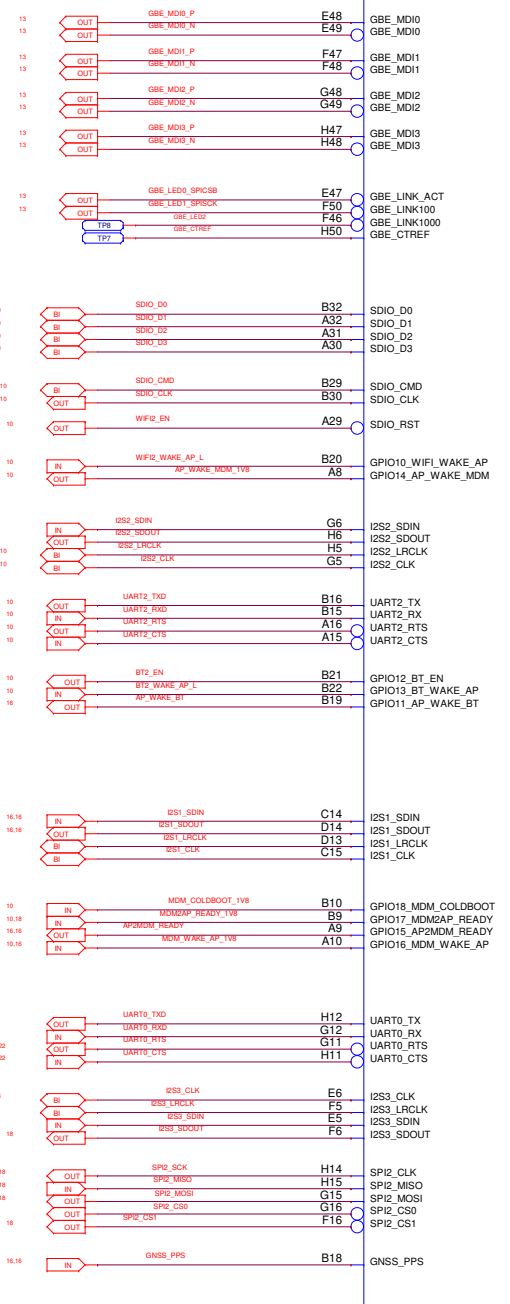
13 OUT GBE_MDI0_P E48 GBE_MDI0
13 OUT GBE_MDI0_N E49 GBE_MDI0

13 OUT GBE_MDI1_P F47 GBE_MDI1
13 OUT GBE_MDI1_N F48 GBE_MDI1

13 OUT GBE_MDI2_P G48 GBE_MDI2
13 OUT GBE_MDI2_N G49 GBE_MDI2

13 OUT GBE_MDI3_P H47 GBE_MDI3
13 OUT GBE_MDI3_N H48 GBE_MDI3

13 OUT GBE_LED0_SPICSB E47 GBE_LINK_ACT
13 OUT GBE_LED1_SPISCK F50 GBE_LINK100
TP8 GBE_LED2 F46 GBE_LINK1000
TP7 GBE_CTREF H50 GBE_CTREF

BI SDIO_D0 B32 SDIO_D0
BI SDIO_D1 A32 SDIO_D1
BI SDIO_D2 A31 SDIO_D2
BI SDIO_D3 A30 SDIO_D3

10 BI SDIO_CMD B29 SDIO_CMD
10 OUT SDIO_CLK B30 SDIO_CLK

10 OUT WIFI2_EN A29 SDIO_RST

10 IN WIFI2_WAKE_AP_L B20 GPIO10_WIFI_WAKE_AP
10 OUT AP_WAKE_MDM_1V8 A8 GPIO14_AP_WAKE_MDM

IN I2S2_SDIN G6 I2S2_SDIN
OUT I2S2_SDOUT H6 I2S2_SDOUT
10 BI I2S2_LRCLK H5 I2S2_LRCLK
10 BI I2S2_CLK G5 I2S2_CLK

10 OUT UART2_TXD B16 UART2_TX
10 IN UART2_RXD B15 UART2_RX
10 OUT UART2_RTS A16 UART2_RTS
10 IN UART2_CTS A15 UART2_CTS

10 OUT BT2_EN B21 GPIO12_BT_EN
10 IN BT2_WAKE_AP_L B22 GPIO13_BT_WAKE_AP
16 OUT AP_WAKE_BT B19 GPIO11_AP_WAKE_BT

16,16 IN I2S1_SDIN C14 I2S1_SDIN
OUT I2S1_SDOUT D14 I2S1_SDOUT
BI I2S1_LRCLK D13 I2S1_LRCLK
BI I2S1_CLK C15 I2S1_CLK

10 IN MDM_COLDBOOT_1V8 B10 GPIO18_MDM_COLDBOOT
10,18 IN MDM2AP_READY_1V8 B9 GPIO17_MDM2AP_READY
10,16 OUT AP2MDM_READY A9 GPIO15_AP2MDM_READY
10,16 IN MDM_WAKE_AP_1V8 A10 GPIO16_MDM_WAKE_AP

OUT UART0_TXD H12 UART0_TX
IN UART0_RXD G12 UART0_RX
22 OUT UART0_RTS G11 UART0_RTS
22 IN UART0_CTS H11 UART0_CTS

BI I2S3_CLK E6 I2S3_CLK
BI I2S3_LRCLK F5 I2S3_LRCLK
IN I2S3_SDIN E5 I2S3_SDIN
18 OUT I2S3_SDOUT F6 I2S3_SDOUT

18 OUT SPI2_SCK H14 SPI2_CLK
18 IN SPI2_MISO H15 SPI2_MISO
18 OUT SPI2_MOSI G15 SPI2_MOSI
OUT SPI2_CS0 G16 SPI2_CS0
18 OUT SPI2_CS1 F16 SPI2_CS1

16,16 IN GNSS_PPS B18 GNSS_PPS